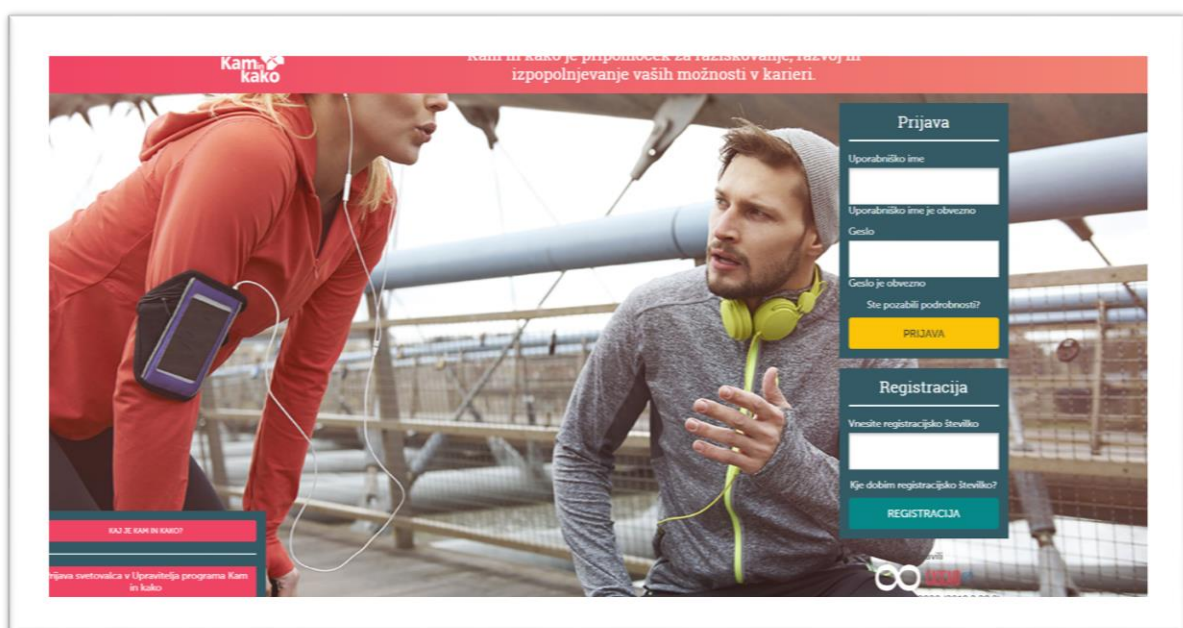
Kam in kako

Kam in kako je pripomoček za raziskovanje, razvoj in izpopolnjevanje vaših možnosti v karieri.

Prijava

Uporabniško ime

Uporabniško ime je obvezno

Geslo

Geslo je obvezno

Ste pozabili podrobnosti?

PRIJAVA

Registracija

Vnesite registracijsko številko

Kje dobim registracijsko številko?

REGISTRACIJA

KAJ JE KAM IN KAKO?

Prijava svetovalca v Upravitelja programa Kam in kako

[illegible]avil

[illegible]